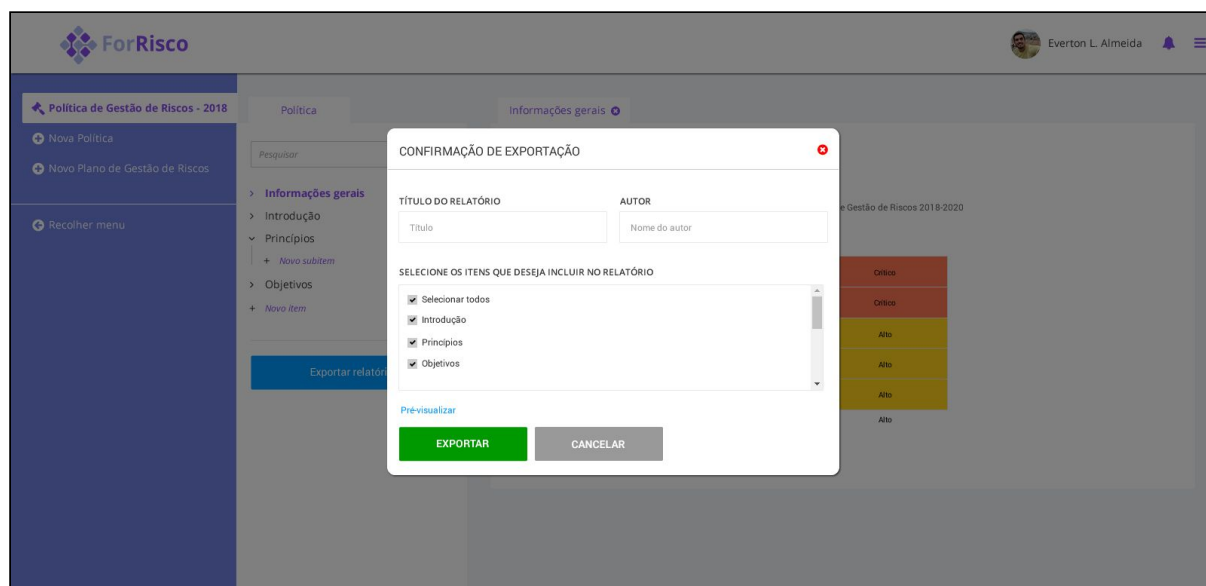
ForRisco

Everton L. Almeida

Política de Gestão de Riscos - 2018

Nova Política

Novo Plano de Gestão de Riscos

Recolher menu

Política

Pesquisar

> Informações gerais
> Introdução
> Princípios
+ Novo subitem
> Objetivos
+ Novo item

Exportar relatóri

Informações gerais

e Gestão de Riscos 2018-2020

Crítico
Crítico
Alto
Alto
Alto
Alto

CONFIRMAÇÃO DE EXPORTAÇÃO

TÍTULO DO RELATÓRIO
Título

AUTOR
Nome do autor

SELECIONE OS ITENS QUE DESEJA INCLUIR NO RELATÓRIO

Selecionar todos
Introdução
Princípios
Objetivos

Pré-visualizar

EXPORTAR
CANCELAR